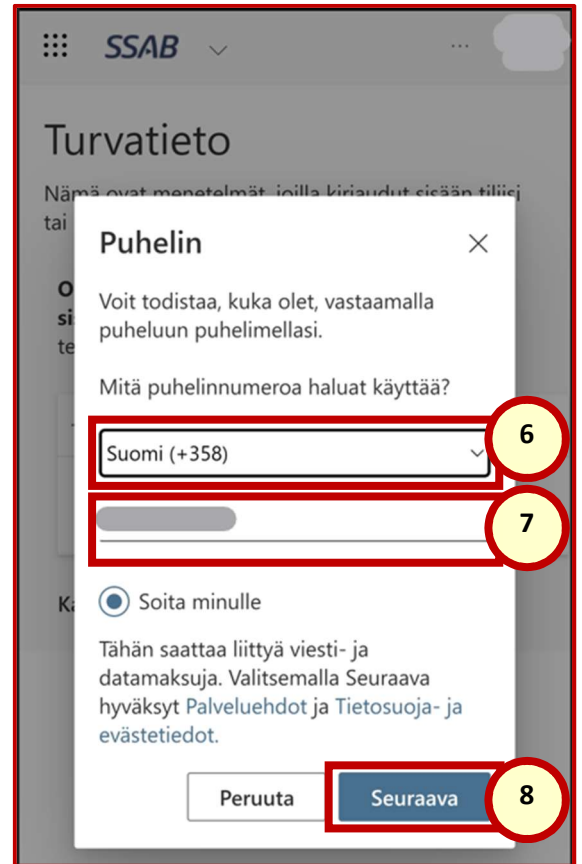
SSAB

Turvatieto

Nämä ovat menetelmät, joilla kirjaudut sisään tiliisi tai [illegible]

Puhelin

Voit todistaa, kuka olet, vastaamalla puheluun puhelimellasi.

Mitä puhelinnumeroa haluat käyttää?

Suomi (+358)

6

7

Soita minulle

Tähän saattaa liittyä viesti- ja datamaksuja. Valitsemalla Seuraava hyväksyt Palveluehdot ja Tietosuoja- ja evästetiedot.

Peruuta

Seuraava

8